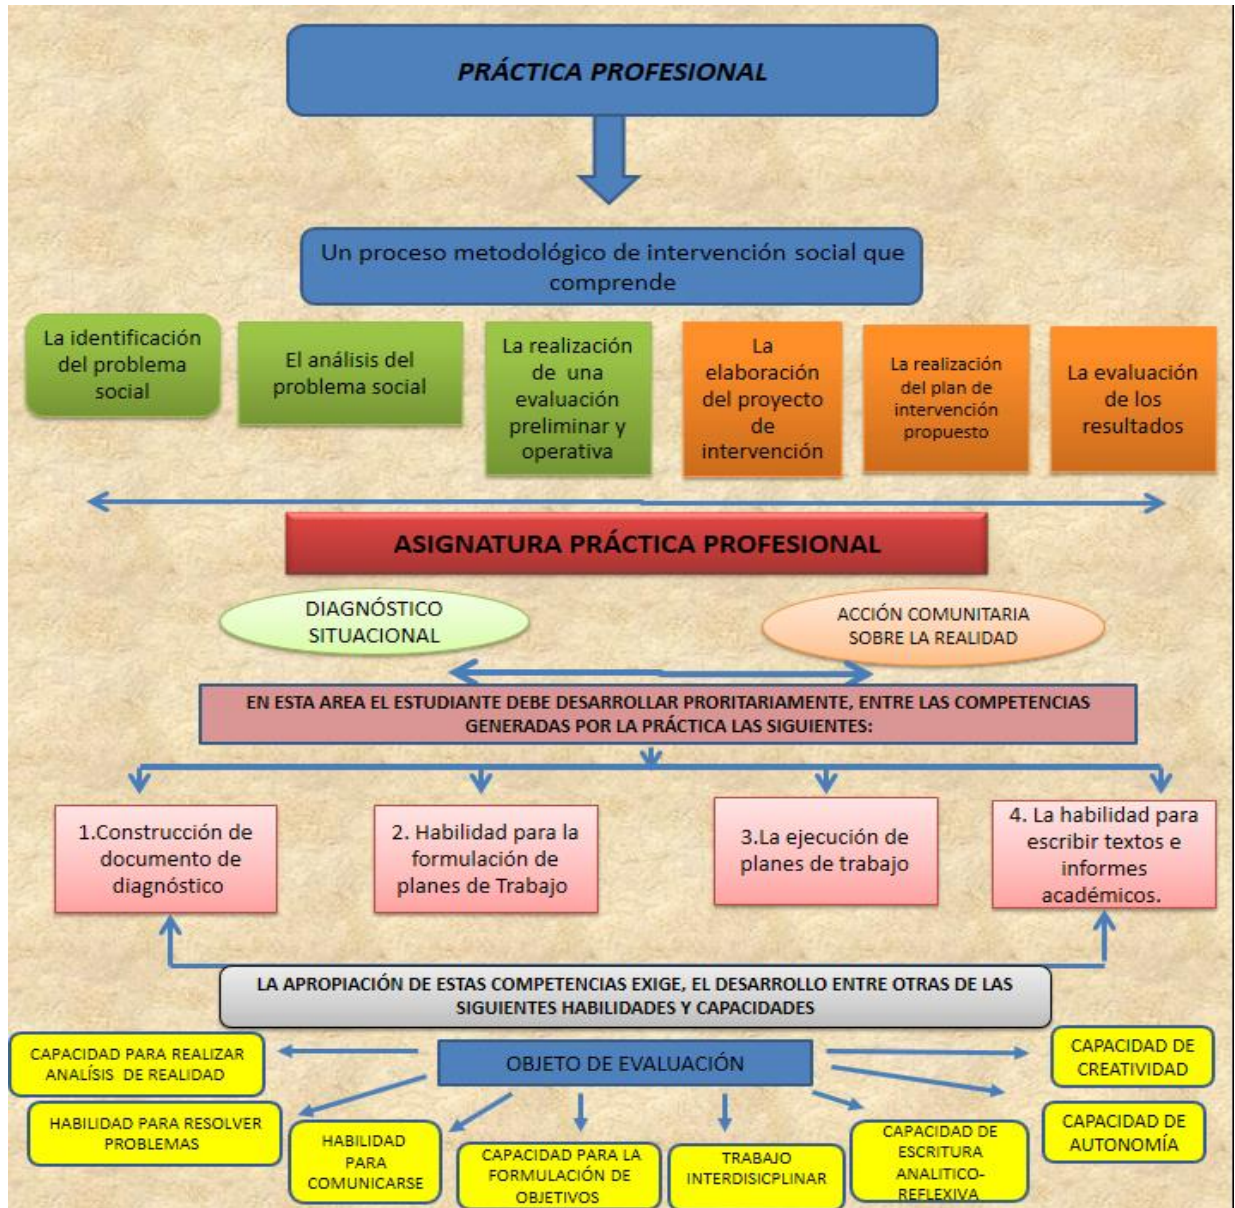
PRÁCTICA PROFESIONAL

Un proceso metodológico de intervención social que comprende

La identificación del problema social

El análisis del problema social

La realización de una evaluación preliminar y operativa

La elaboración del proyecto de intervención

La realización del plan de intervención propuesto

La evaluación de los resultados

ASIGNATURA PRÁCTICA PROFESIONAL

DIAGNÓSTICO SITUACIONAL

ACCIÓN COMUNITARIA SOBRE LA REALIDAD

EN ESTA AREA EL ESTUDIANTE DEBE DESARROLLAR PRORITARIAMENTE, ENTRE LAS COMPETENCIAS GENERADAS POR LA PRÁCTICA LAS SIGUIENTES:

1.Construcción de documento de diagnóstico

2. Habilidad para la formulación de planes de Trabajo

3.La ejecución de planes de trabajo

4. La habilidad para escribir textos e informes académicos.

LA APROPIACIÓN DE ESTAS COMPETENCIAS EXIGE, EL DESARROLLO ENTRE OTRAS DE LAS SIGUIENTES HABILIDADES Y CAPACIDADES

CAPACIDAD PARA REALIZAR ANALÍSIS DE REALIDAD

OBJETO DE EVALUACIÓN

CAPACIDAD DE CREATIVIDAD

HABILIDAD PARA RESOLVER PROBLEMAS

CAPACIDAD DE AUTONOMÍA

HABILIDAD PARA COMUNICARSE

CAPACIDAD PARA LA FORMULACIÓN DE OBJETIVOS

TRABAJO INTERDISICPLINAR

CAPACIDAD DE ESCRITURA ANALITICO-REFLEXIVA